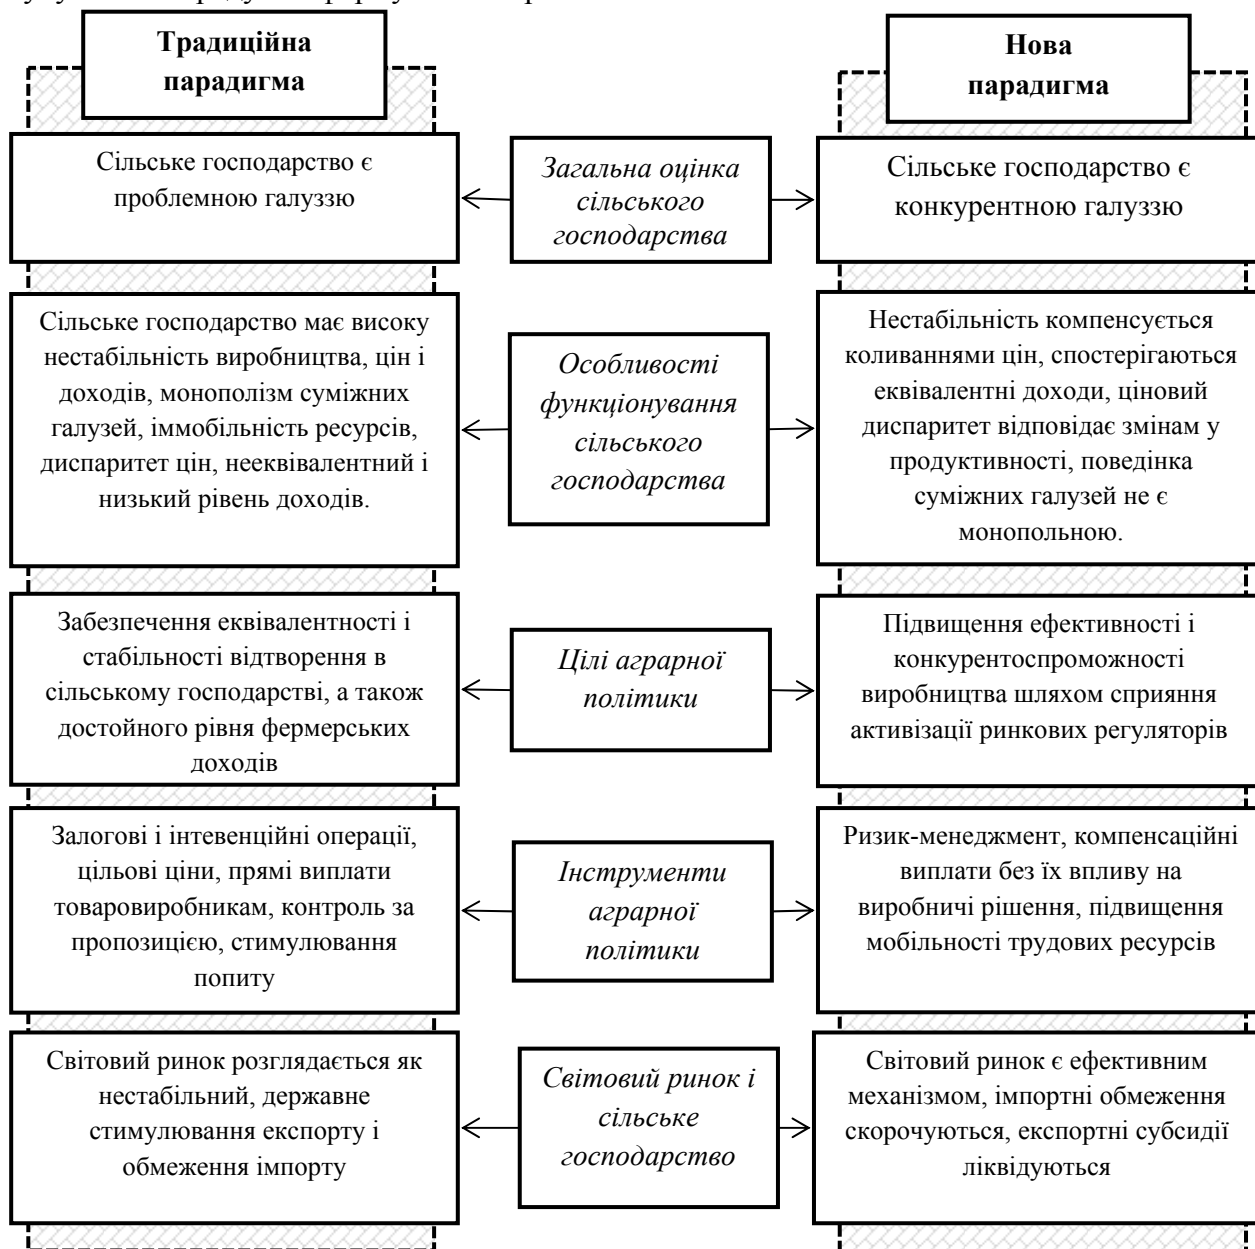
Традиційна парадигма

Нова парадигма

Сільське господарство є проблемною галуззю

Загальна оцінка сільського господарства

Сільське господарство є конкурентною галуззю

Сільське господарство має високу нестабільність виробництва, цін і доходів, монополізм суміжних галузей, іммобільність ресурсів, диспаритет цін, нееквівалентний і низький рівень доходів.

Особливості функціонування сільського господарства

Нестабільність компенсується коливаннями цін, спостерігаються еквівалентні доходи, ціновий диспаритет відповідає змінам у продуктивності, поведінка суміжних галузей не є монопольною.

Забезпечення еквівалентності і стабільності відтворення в сільському господарстві, а також достойного рівня фермерських доходів

Цілі аграрної політики

Підвищення ефективності і конкурентоспроможності виробництва шляхом сприяння активізації ринкових регуляторів

Залогові і інтевенційні операції, цільові ціни, прямі виплати товаровиробникам, контроль за пропозицією, стимулювання попиту

Інструменти аграрної політики

Ризик-менеджмент, компенсаційні виплати без їх впливу на виробничі рішення, підвищення мобільності трудових ресурсів

Світовий ринок розглядається як нестабільний, державне стимулювання експорту і обмеження імпорту

Світовий ринок і сільське господарство

Світовий ринок є ефективним механізмом, імпортні обмеження скорочуються, експортні субсидії ліквідуються